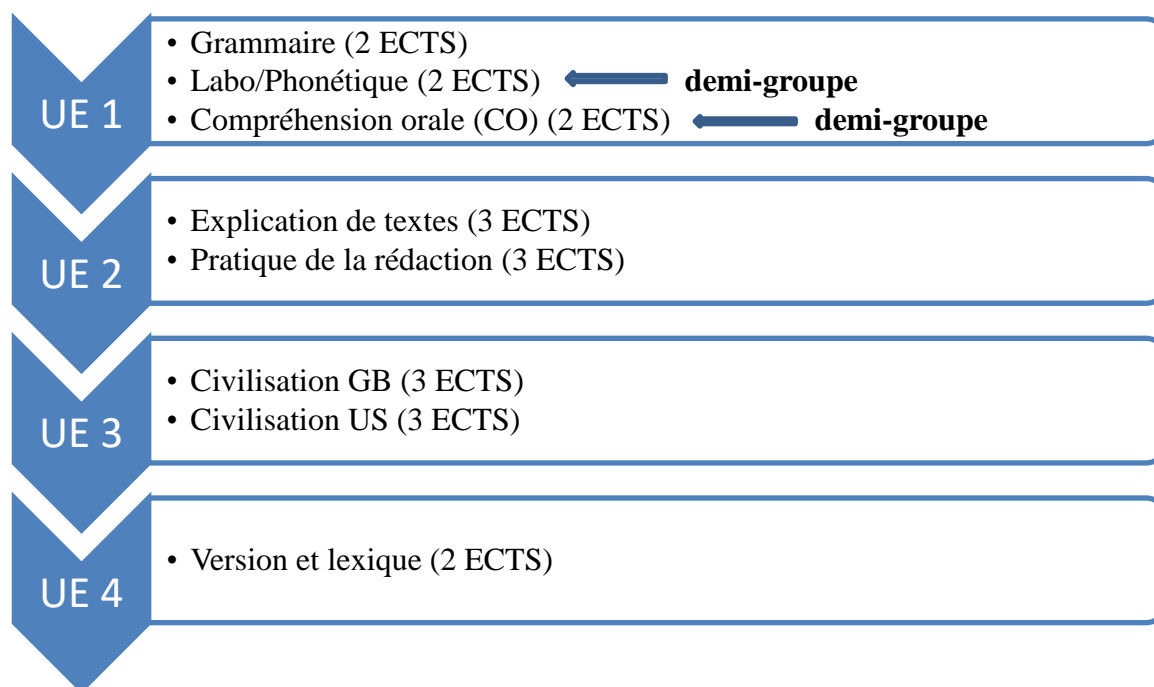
UE 1

• Grammaire (2 ECTS)
• Labo/Phonétique (2 ECTS) demi-groupe
• Compréhension orale (CO) (2 ECTS) demi-groupe

UE 2

• Explication de textes (3 ECTS)
• Pratique de la rédaction (3 ECTS)

UE 3

• Civilisation GB (3 ECTS)
• Civilisation US (3 ECTS)

UE 4

• Version et lexique (2 ECTS)